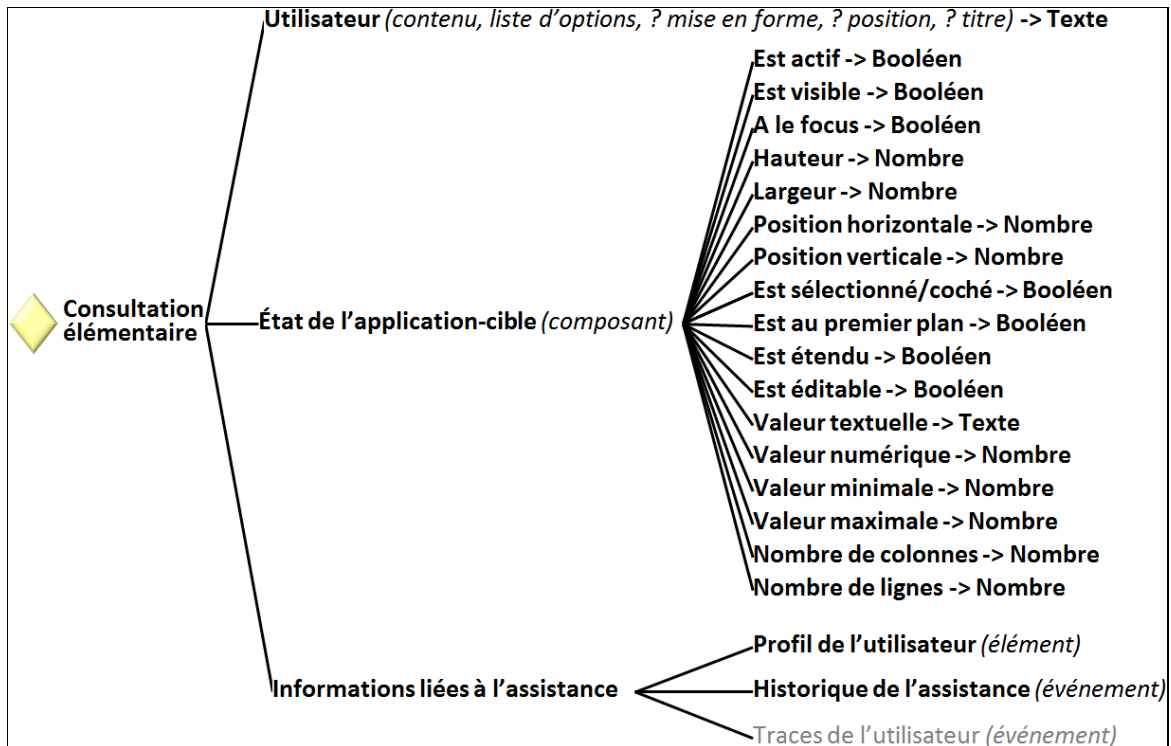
Consultation élémentaire

Utilisateur (contenu, liste d'options, ? mise en forme, ? position, ? titre) -> Texte

État de l'application-cible (composant)

Est actif -> Booléen
Est visible -> Booléen
A le focus -> Booléen
Hauteur -> Nombre
Largeur -> Nombre
Position horizontale -> Nombre
Position verticale -> Nombre
Est sélectionné/coché -> Booléen
Est au premier plan -> Booléen
Est étendu -> Booléen
Est éditable -> Booléen
Valeur textuelle -> Texte
Valeur numérique -> Nombre
Valeur minimale -> Nombre
Valeur maximale -> Nombre
Nombre de colonnes -> Nombre
Nombre de lignes -> Nombre

Informations liées à l'assistance

Profil de l'utilisateur (élément)
Historique de l'assistance (événement)
Traces de l'utilisateur (événement)